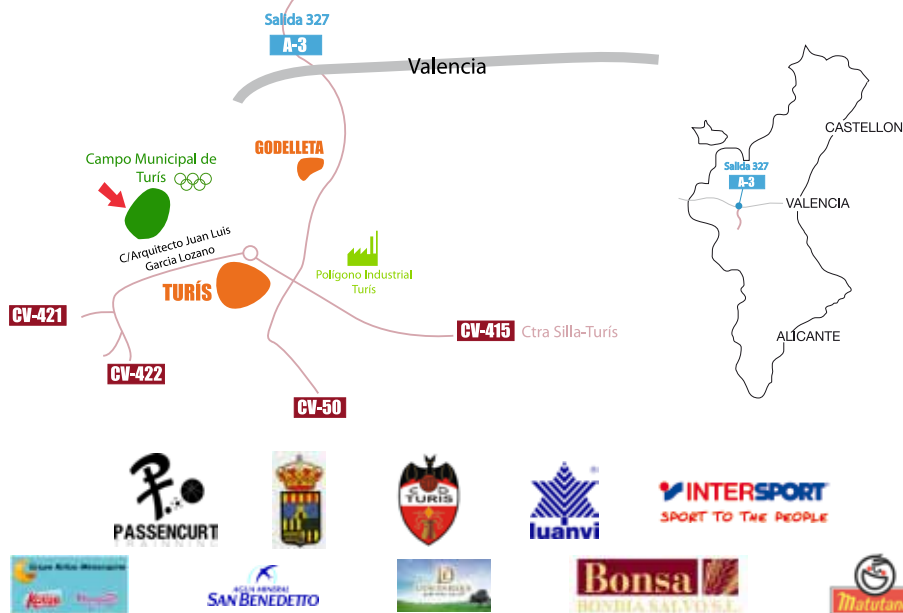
Salida 327
A-3
Valencia
GODELLETA
Campo Municipal de Turís
C/Arquitecto Juan Luis Garcia Lozano
Polígono Industrial Turís
TURÍS
CV-421
CV-422
CV-415
Ctra Silla-Turís
CV-50
CASTELLON
Salida 327
A-3
VALENCIA
ALICANTE
PASSENCURT
TRAINING
TURÍS
luanvi
INTERSPORT
SPORT TO THE PEOPLE
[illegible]
AGUA MINERAL SAN BENEDETTO
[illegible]
Bonsa
BONDIA SALVO S.L.
Matutano